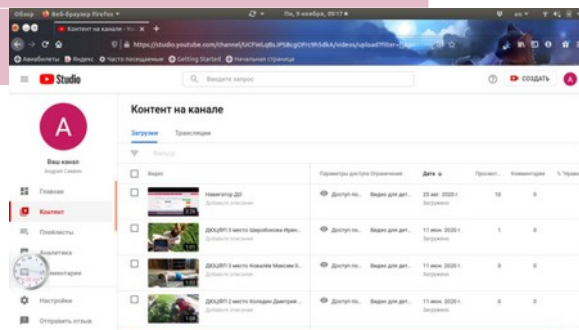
Обзор Веб-браузер Firefox Пн, 9 ноября, 09:17 en

Контент на канале - ... +

https://studio.youtube.com/channel/UCFWLqBLJPSBcgOFrcMrSdKA/videos/upload?filter=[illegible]

Авиабилеты Яндекс Часто посещаемые Getting Started Начальная страница

Studio

Введите запрос

СОЗДАТЬ

A

A

Ваш канал
Андрей Савин

Главная

Контент

Плейлисты

Аналитика

Комментарии

Настройки

Отправить отзыв

Контент на канале

Загрузки Трансляции

Фильтр

| | Видео | Параметры доступа | Ограничения | Дата ↓ | Просмот... | Комментарии | % лайков |
|---|---|---|---|---|---|---|---|
| | Навигатор ДО Добавьте описание | Доступ по... | Видео для дет... | 25 авг. 2020 г. Загружено | 10 | 0 | |
| | ДЮЦФП 3 место Широбокова Ирин... Добавьте описание | Доступ по... | Видео для дет... | 11 июн. 2020 г. Загружено | 1 | 0 | |
| | ДЮЦФП 3 место Ковалёв Максим Е... Добавьте описание | Доступ по... | Видео для дет... | 11 июн. 2020 г. Загружено | 0 | 0 | |
| | ДЮЦФП 2 место Коледин Дмитрий ... Добавьте описание | Доступ по... | Видео для дет... | 11 июн. 2020 г. Загружено | 0 | 0 | |